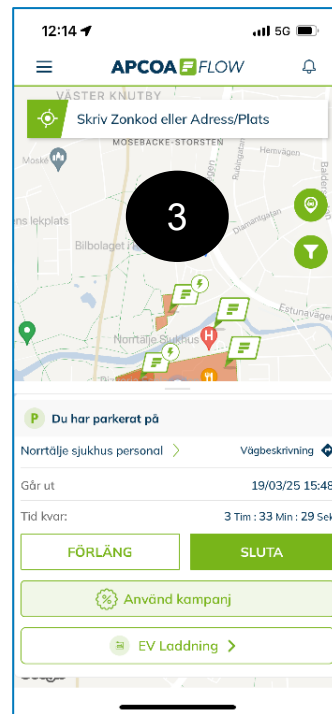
12:14 5G

APCOA FLOW

VÄSTER KNUTBY

Skriv Zonkod eller Adress/Plats

Moské

MOSEBACKE-STORSTEN

Hemvägen

s lekplats

Bilbolaget

3

Estunavägen

Norrtälje Sjukhus

P Du har parkerat på

Norrtälje sjukhus personal >

Vägbeskrivning

Går ut

19/03/25 15:48

Tid kvar:

3 Tim : 33 Min : 29 Sek

FÖRLÄNG

SLUTA

Använd kampanj

EV Laddning >